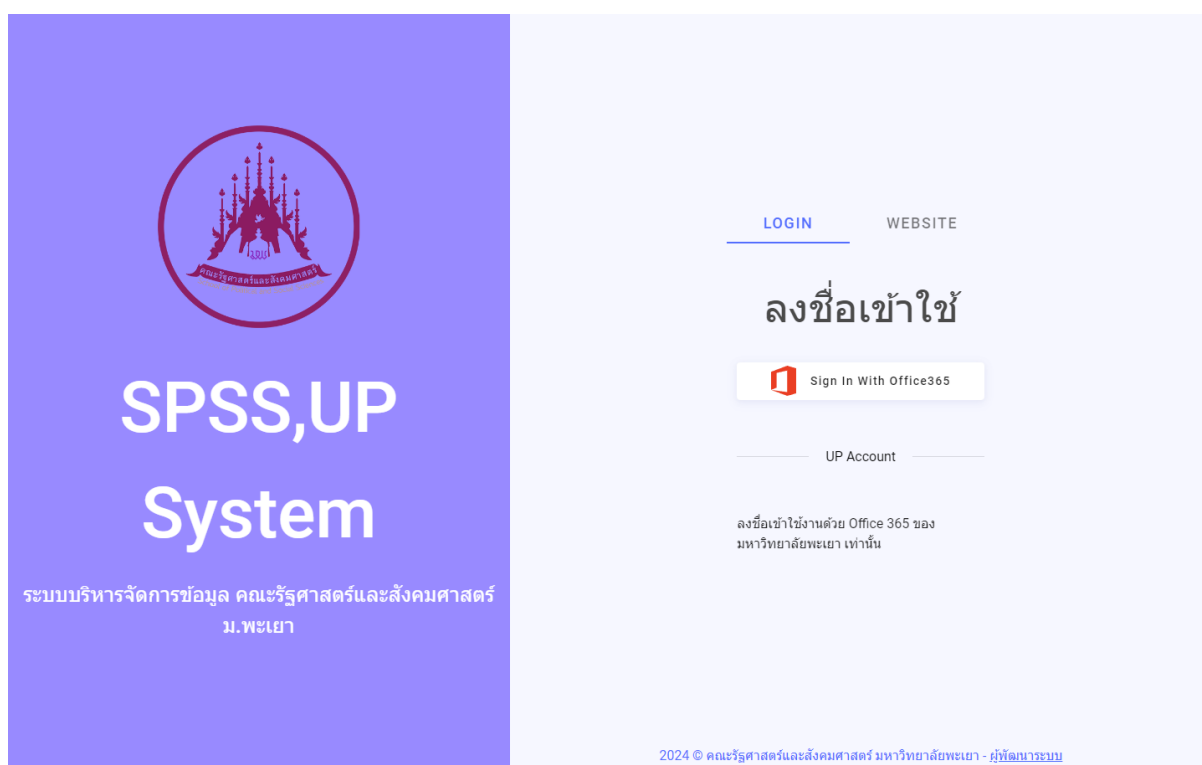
มพ.
คณะรัฐศาสตร์และสังคมศาสตร์

SPSS,UP System

ระบบบริหารจัดการข้อมูล คณะรัฐศาสตร์และสังคมศาสตร์ ม.พะเยา

LOGIN WEBSITE

ลงชื่อเข้าใช้

Sign In With Office365

UP Account

ลงชื่อเข้าใช้งานด้วย Office 365 ของมหาวิทยาลัยพะเยา เท่านั้น

2024 © คณะรัฐศาสตร์และสังคมศาสตร์ มหาวิทยาลัยพะเยา - ผู้พัฒนาระบบ